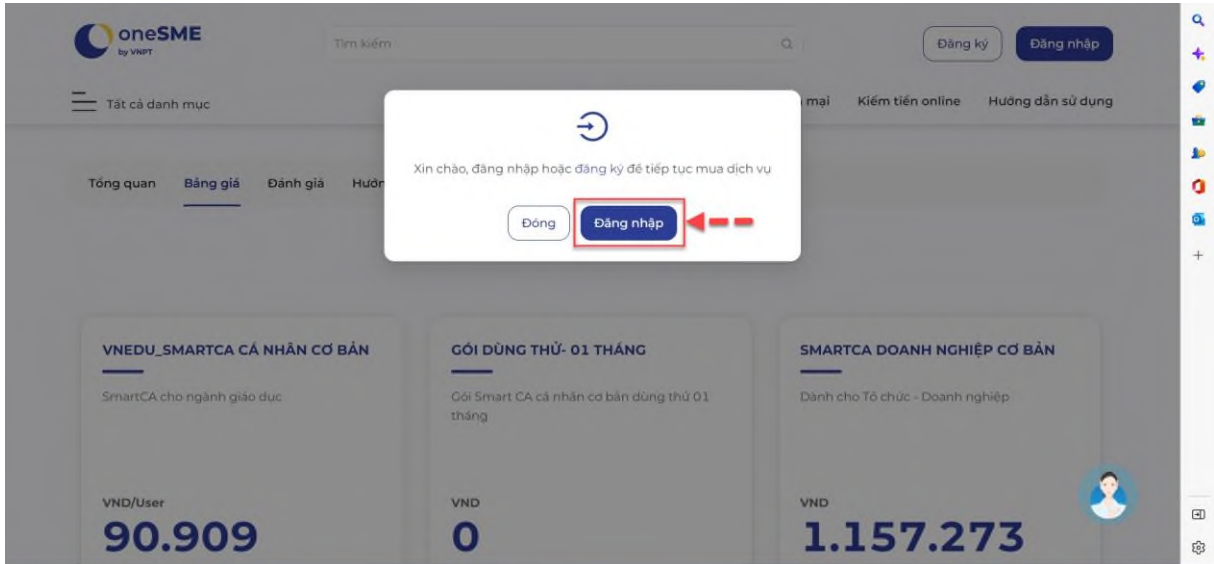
oneSME
by VNPT

Tìm kiếm

Đăng ký Đăng nhập

Tất cả danh mục

mại Kiếm tiền online Hướng dẫn sử dụng

Tổng quan Bảng giá Đánh giá Hướ

Xin chào, đăng nhập hoặc đăng ký để tiếp tục mua dịch vụ

Đóng Đăng nhập

VNEDU_SMARTCA CÁ NHÂN CƠ BẢN
SmartCA cho ngành giáo dục
VND/User
90.909

GÓI DÙNG THỬ- 01 THÁNG
Gói Smart CA cá nhân cơ bản dùng thử 01 tháng
VND
0

SMARTCA DOANH NGHIỆP CƠ BẢN
Dành cho Tổ chức - Doanh nghiệp
VND
1.157.273